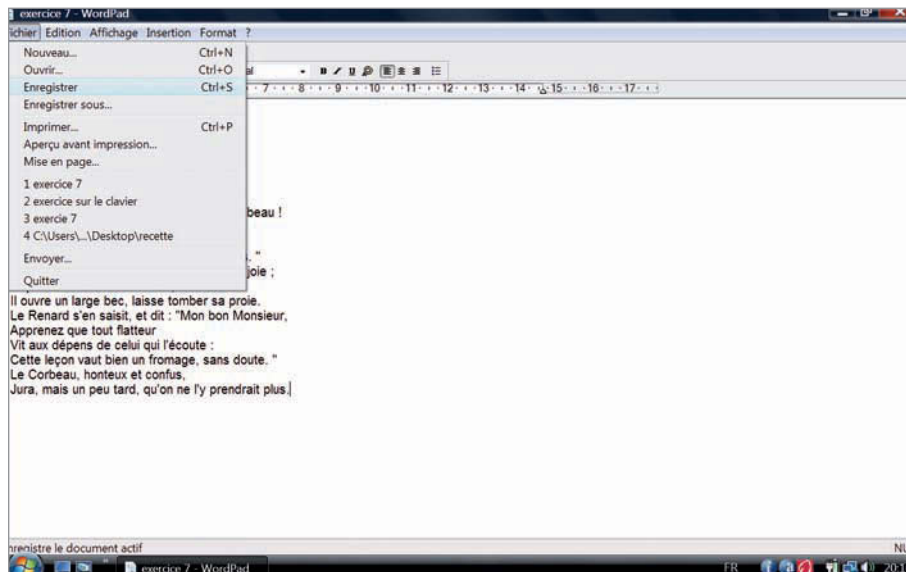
exercice 7 - WordPad

ichier Edition Affichage Insertion Format ?

Nouveau... Ctrl+N
Ouvrir... Ctrl+O
Enregistrer Ctrl+S
Enregistrer sous...
Imprimer... Ctrl+P
Aperçu avant impression...
Mise en page...
1 exercice 7
2 exercice sur le clavier
3 exercie 7
4 C:\Users\...\Desktop\recette
Envoyer...
Quitter

al

7 · 8 · 9 · 10 · 11 · 12 · 13 · 14 · 15 · 16 · 17

beau !

. "
joie ;
Il ouvre un large bec, laisse tomber sa proie.
Le Renard s'en saisit, et dit : "Mon bon Monsieur,
Apprenez que tout flatteur
Vit aux dépens de celui qui l'écoute :
Cette leçon vaut bien un fromage, sans doute. "
Le Corbeau, honteux et confus,
Jura, mais un peu tard, qu'on ne l'y prendrait plus.

nregistre le document actif

NU

exercice 7 - WordPad

FR 20:1